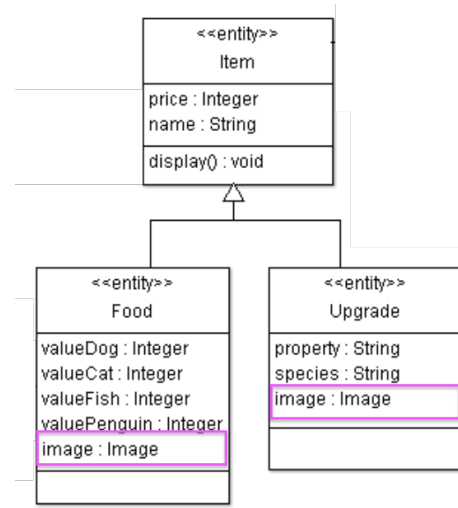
<<entity>>
Item

price : Integer
name : String

display() : void

<<entity>>
Food

valueDog : Integer
valueCat : Integer
valueFish : Integer
valuePenguin : Integer
image : Image

<<entity>>
Upgrade

property : String
species : String
image : Image